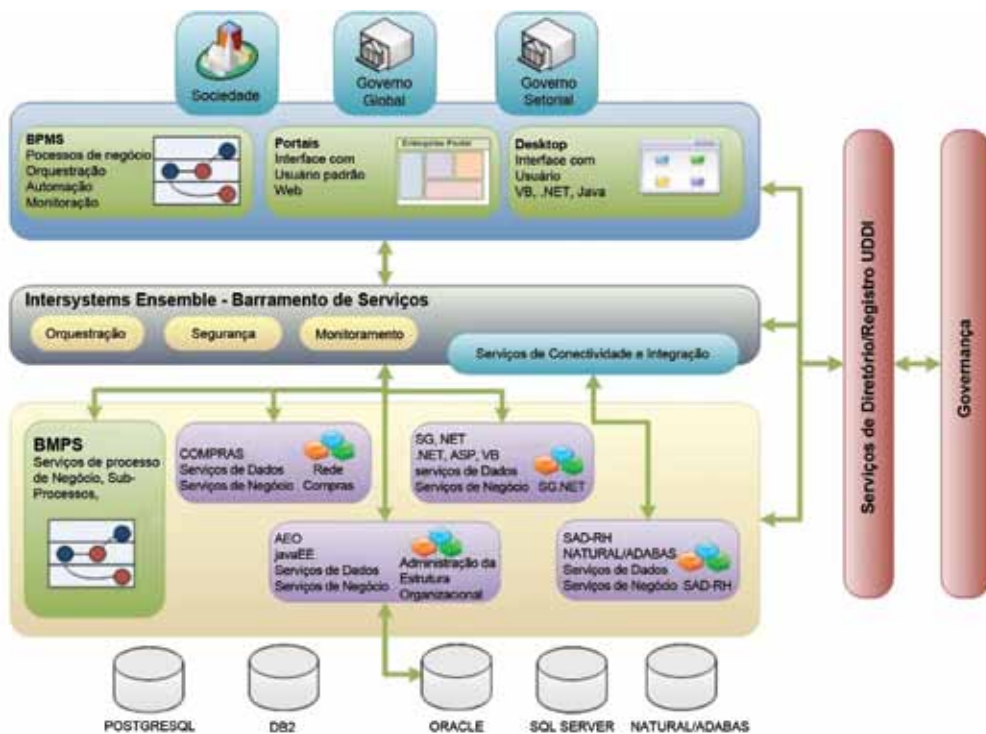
Sociedade

Governo Global

Governo Setorial

BPMS
Processos de negócio
Orquestração
Automação
Monitoração

Portais
Interface com Usuário padrão
Web

Enterprise Portal

Desktop
Interface com Usuário
VB, .NET, Java

Intersystems Ensemble - Barramento de Serviços

Orquestração

Segurança

Monitoramento

Serviços de Conectividade e Integração

BMPS
Serviços de processo de Negócio, Sub-Processos,

COMPRAS
Serviços de Dados
Serviços de Negócio
Rede Compras

SG, NET
.NET, ASP, VB
serviços de Dados
Serviços de Negócio
SG.NET

AEO
javaEE
Serviços de Dados
Serviços de Negócio
Administração da Estrutura Organizacional

SAD-RH
NATURAL/ADABAS
Serviços de Dados
Serviços de Negócio
SAD-RH

Serviços de Diretório/Registro UDDI

Governança

POSTGRESQL

DB2

ORACLE

SQL SERVER

NATURAL/ADABAS